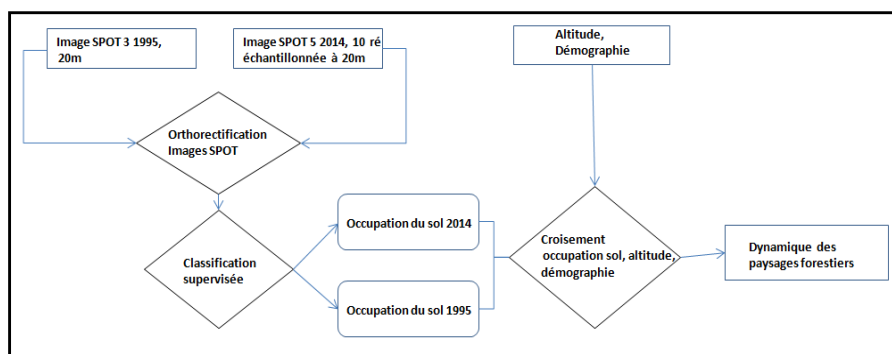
Image SPOT 3 1995, 20m

Image SPOT 5 2014, 10 ré échantillonnée à 20m

Altitude, Démographie

Orthorectification Images SPOT

Classification supervisée

Occupation du sol 2014

Occupation du sol 1995

Croisement occupation sol, altitude, démographie

Dynamique des paysages forestiers